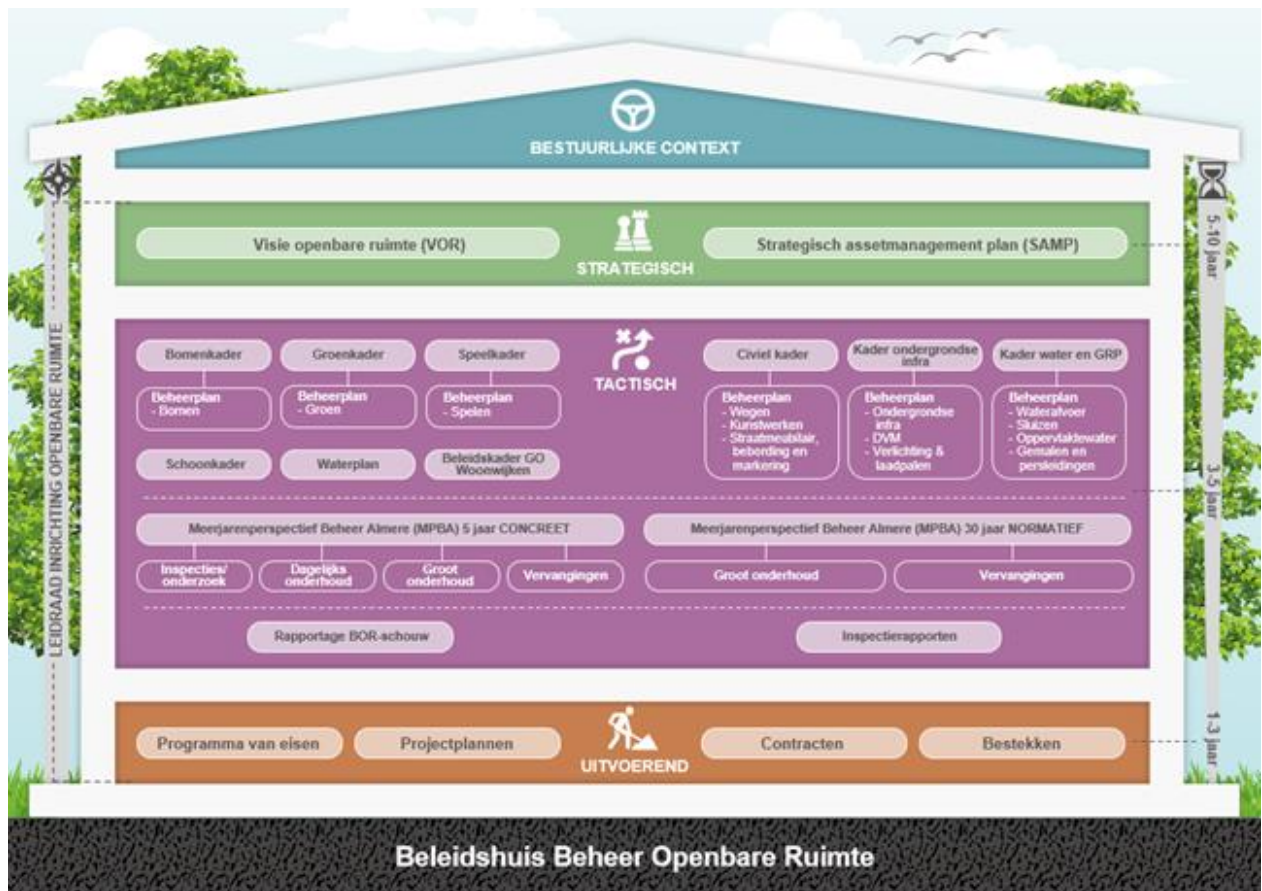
BESTUURLIJKE CONTEXT

LEIDRAAD INRICHTING OPENBARE RUIMTE

5-10 jaar

Visie openbare ruimte (VOR)

STRATEGISCH

Strategisch assetmanagement plan (SAMP)

Bomenkader

Groenkader

Speelkader

TACTISCH

Civiel kader

Kader ondergrondse infra

Kader water en GRP

Beheerplan
- Bomen

Beheerplan
- Groen

Beheerplan
- Spelen

Beheerplan
- Wegen
- Kunstwerken
- Straatmeubilair, bebording en markering

Beheerplan
- Ondergrondse infra
- DVM
- Verlichting & laadpalen

Beheerplan
- Waterafvoer
- Sluizen
- Oppervlaktewater
- Gemalen en persleidingen

Schoonkader

Waterplan

Beleidskader GO Woonwijken

3-5 jaar

Meerjarenperspectief Beheer Almere (MPBA) 5 jaar CONCREET

Meerjarenperspectief Beheer Almere (MPBA) 30 jaar NORMATIEF

Inspecties/ onderzoek

Dagelijks onderhoud

Groot onderhoud

Vervangingen

Groot onderhoud

Vervangingen

Rapportage BOR-schouw

Inspectierapporten

Programma van eisen

Projectplannen

UITVOEREND

Contracten

Bestekken

1-3 jaar

Beleidshuis Beheer Openbare Ruimte